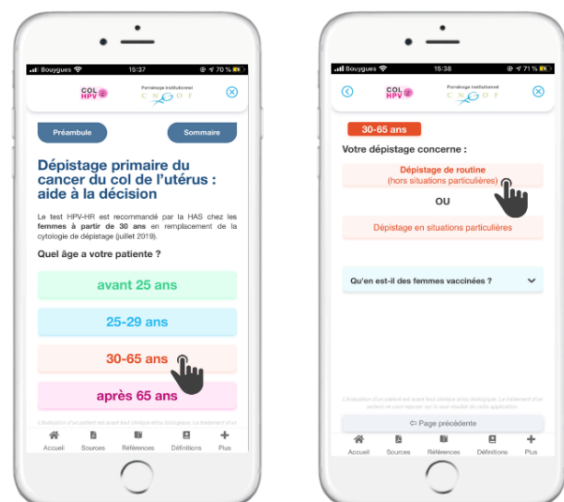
Bouygues 15:37 70 %

COL HPV Parrainage institutionnel

Préambule

Sommaire

Dépistage primaire du cancer du col de l'utérus : aide à la décision

Le test HPV-HR est recommandé par la HAS chez les femmes à partir de 30 ans en remplacement de la cytologie de dépistage (juillet 2019).

Quel âge a votre patiente ?

avant 25 ans

25-29 ans

30-65 ans

après 65 ans

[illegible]

Accueil Sources Références Définitions Plus

Bouygues 15:38 71 %

COL HPV Parrainage institutionnel

30-65 ans

Votre dépistage concerne :

Dépistage de routine (hors situations particulières)

OU

Dépistage en situations particulières

Qu'en est-il des femmes vaccinées ?

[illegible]

Page précédente

Accueil Sources Références Définitions Plus